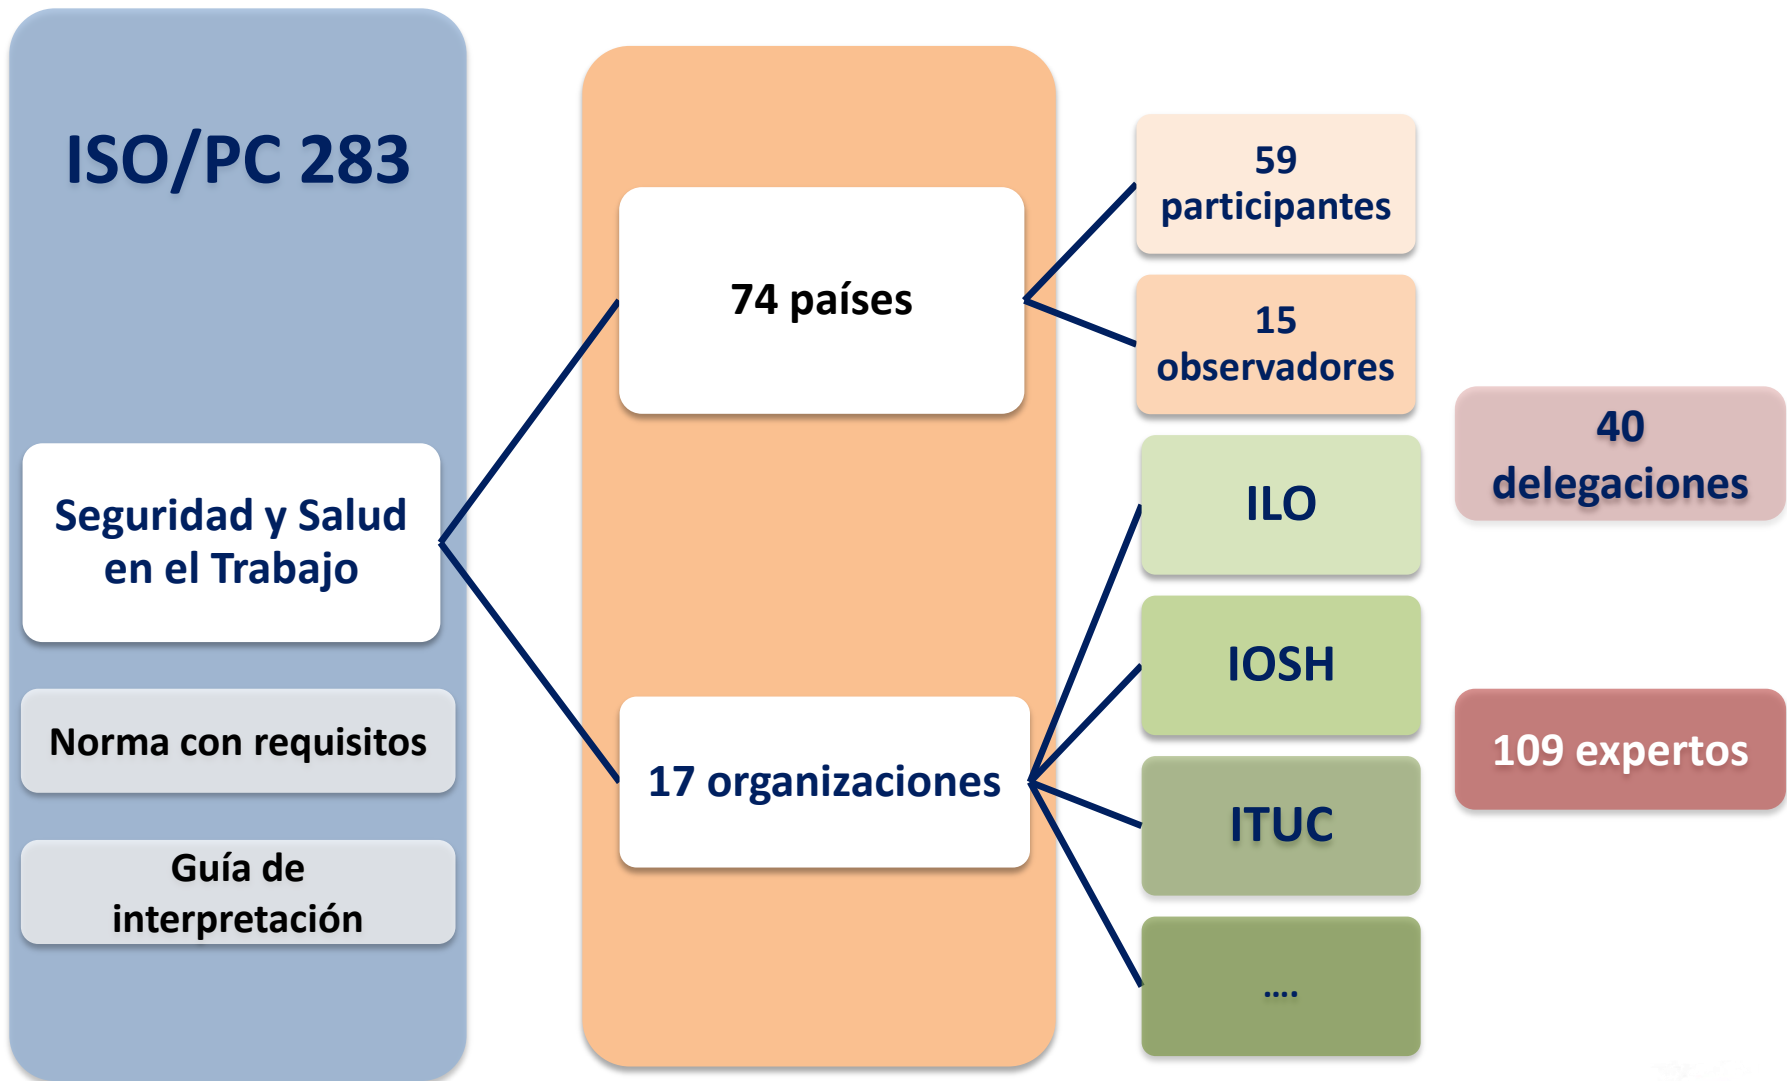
ISO/PC 283

Seguridad y Salud en el Trabajo

Norma con requisitos

Guía de interpretación

74 países

17 organizaciones

59 participantes

15 observadores

ILO

IOSH

ITUC

....

40 delegaciones

109 expertos